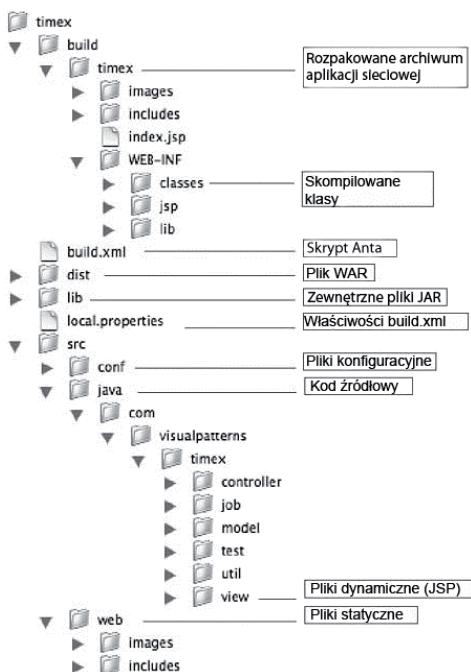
timex
build
timex
Rozpakowane archiwum aplikacji sieciowej
images
includes
index.jsp
WEB-INF
classes
Skompilowane klasy
jsp
lib
build.xml
Skrypt Anta
dist
Plik WAR
lib
Zewnętrzne pliki JAR
local.properties
Właściwości build.xml
src
conf
Pliki konfiguracyjne
java
Kod źródłowy
com
visualpatterns
timex
controller
job
model
test
util
view
Pliki dynamiczne (JSP)
web
Pliki statyczne
images
includes